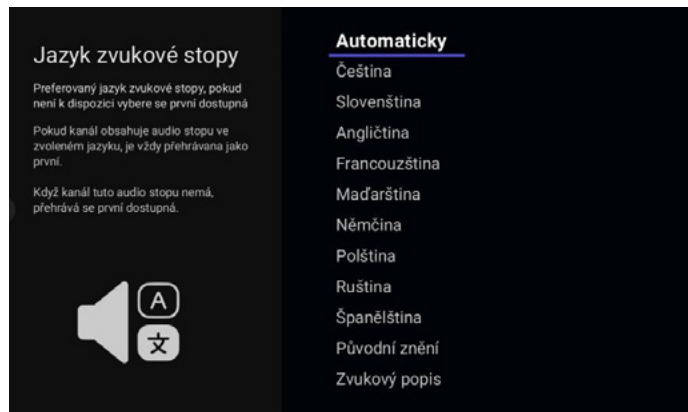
Jazyk zvukové stopy

Preferovaný jazyk zvukové stopy, pokud není k dispozici vybere se první dostupná

Pokud kanál obsahuje audio stopu ve zvoleném jazyku, je vždy přehrávana jako první.

Když kanál tuto audio stopu nemá, přehrává se první dostupná.

A
文

Automaticky
Čeština
Slovenština
Angličtina
Francouzština
Maďarština
Němčina
Polština
Ruština
Španělština
Původní znění
Zvukový popis